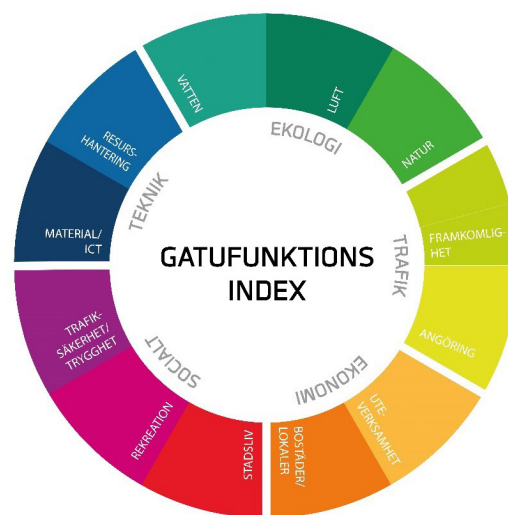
GATUFUNKTIONS INDEX

EKOLOGI
LUFT
NATUR

TRAFIK
FRAMKOMLIG-HET
ANGÖRING

EKONOMI
UTE-VERKSAMHET
BOSTÄDER/LOKALER

SOCIALT
STADSLIV
REKREATION
TRAFIK-SÄKERHET/TRYGGHET

TEKNIK
MATERIAL/ICT
RESURS-HANTERING
VATTEN